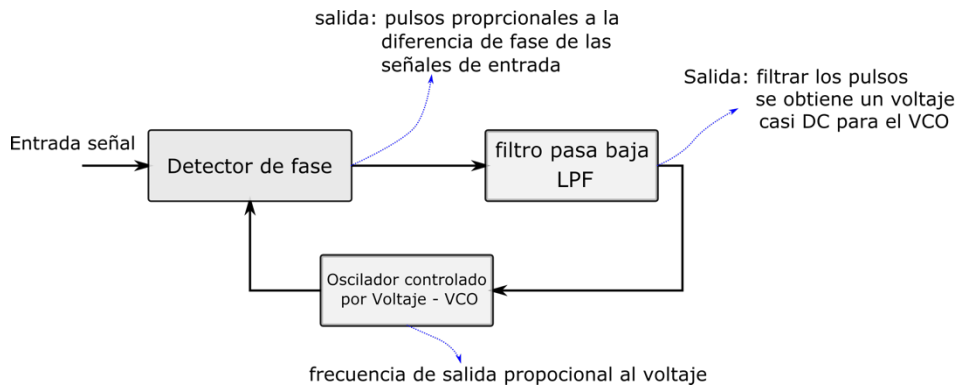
salida: pulsos proprcionales a la diferencia de fase de las señales de entrada

Salida: filtrar los pulsos se obtiene un voltaje casi DC para el VCO

Entrada señal

Detector de fase

filtro pasa baja LPF

Oscilador controlado por Voltaje - VCO

frecuencia de salida propocional al voltaje